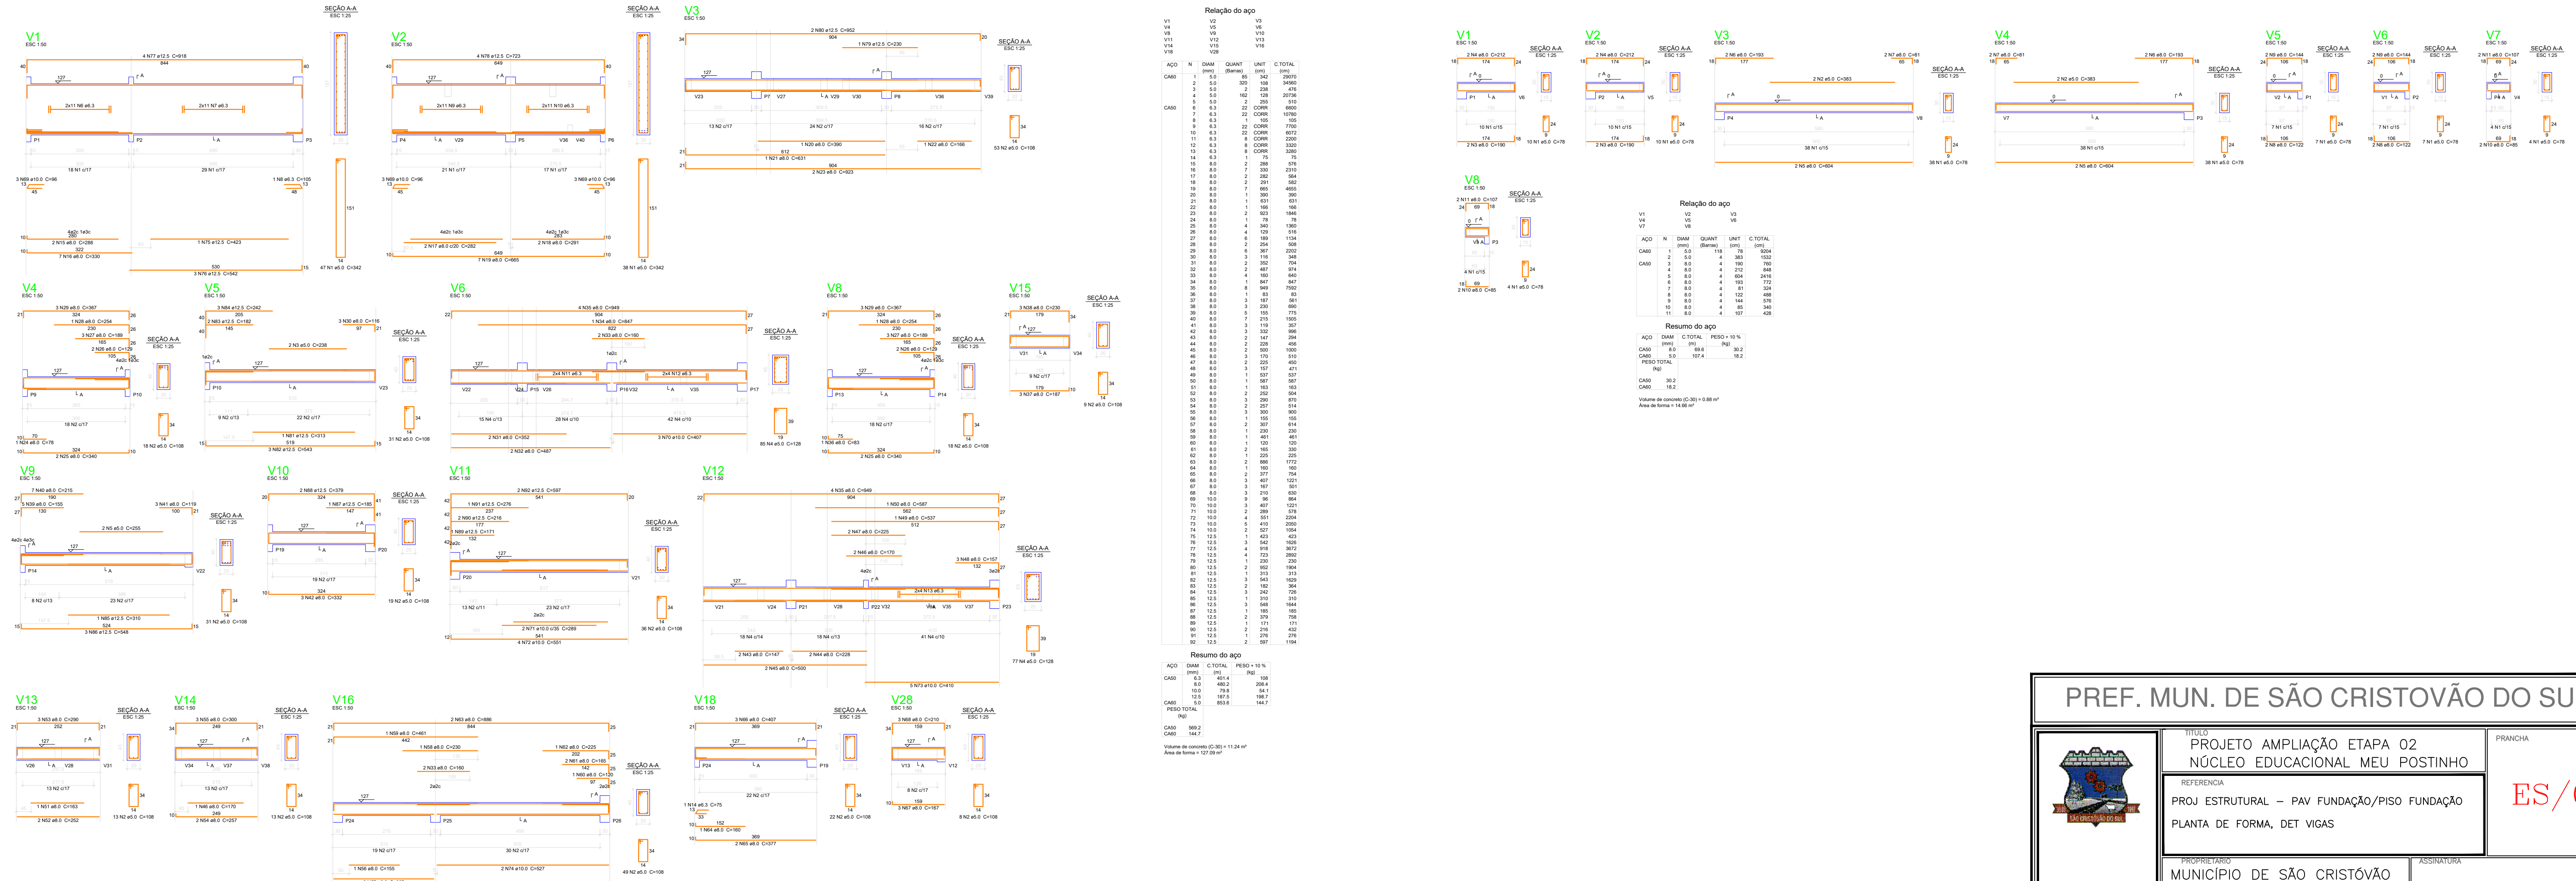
PREF. MUN. DE SÃO CRISTOVÃO DO SU

TITULO
PROJETO AMPLIAÇÃO ETAPA 02
NÚCLEO EDUCACIONAL MEU POSTINHO

REFERENCIA
PROJ ESTRUTURAL – PAV FUNDAÇÃO/PISO FUNDAÇÃO
PLANTA DE FORMA, DET VIGAS

PRANCHA
ES/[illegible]

PROPRIETARIO
MUNICÍPIO DE SÃO CRISTÓVÃO

ASSINATURA

V1
ESC 1:50

SEÇÃO A-A
ESC 1:25

4 N77 ø12.5 C=918

2x11 N6 ø6.3

2x11 N7 ø6.3

18 N1 c/17

29 N1 c/17

3 N69 ø10.0 C=96

1 N8 ø6.3 C=105

2 N15 ø8.0 C=288

7 N16 ø8.0 C=330

1 N75 ø12.5 C=423

3 N76 ø12.5 C=542

47 N1 ø5.0 C=342

V2
ESC 1:50

4 N78 ø12.5 C=723

2x11 N9 ø6.3

2x11 N10 ø6.3

21 N1 c/17

17 N1 c/17

2 N17 ø8.0 C=282

2 N18 ø8.0 C=291

7 N19 ø8.0 C=665

38 N1 ø5.0 C=342

V3
ESC 1:50

2 N80 ø12.5 C=952

1 N79 ø12.5 C=230

13 N2 c/17

24 N2 c/17

16 N2 c/17

1 N20 ø8.0 C=390

1 N22 ø8.0 C=166

1 N21 ø8.0 C=631

2 N23 ø8.0 C=923

53 N2 ø5.0 C=108

V4
ESC 1:50

V5
ESC 1:50

V6
ESC 1:50

V8
ESC 1:50

V15
ESC 1:50

V9
ESC 1:50

V10
ESC 1:50

V11
ESC 1:50

V12
ESC 1:50

V13
ESC 1:50

V14
ESC 1:50

V16
ESC 1:50

V18
ESC 1:50

V28
ESC 1:50

Relação do aço

Resumo do aço

| AÇO | DIAM (mm) | C.TOTAL (m) | PESO + 10 % (kg) |
|---|---|---|---|
| CA50 | 6.3 | 401.4 | 108 |
| | 8.0 | 480.2 | 208.4 |
| | 10.0 | 79.8 | 54.1 |
| | 12.5 | 187.5 | 198.7 |
| CA60 | 5.0 | 853.6 | 144.7 |

PESO TOTAL (kg)
CA50 569.2
CA60 144.7

Volume de concreto (C-30) = 11.24 m³
Área de forma = 127.09 m²

V1
V2
V3
V4
V5
V7
V8

Relação do aço

Resumo do aço

| AÇO | DIAM (mm) | C.TOTAL (m) | PESO + 10 % (kg) |
|---|---|---|---|
| CA50 | 8.0 | 69.6 | 30.2 |
| CA60 | 5.0 | 107.4 | 18.2 |

PESO TOTAL (kg)
CA50 30.2
CA60 18.2

Volume de concreto (C-30) = 0.88 m³
Área de forma = 14.66 m²